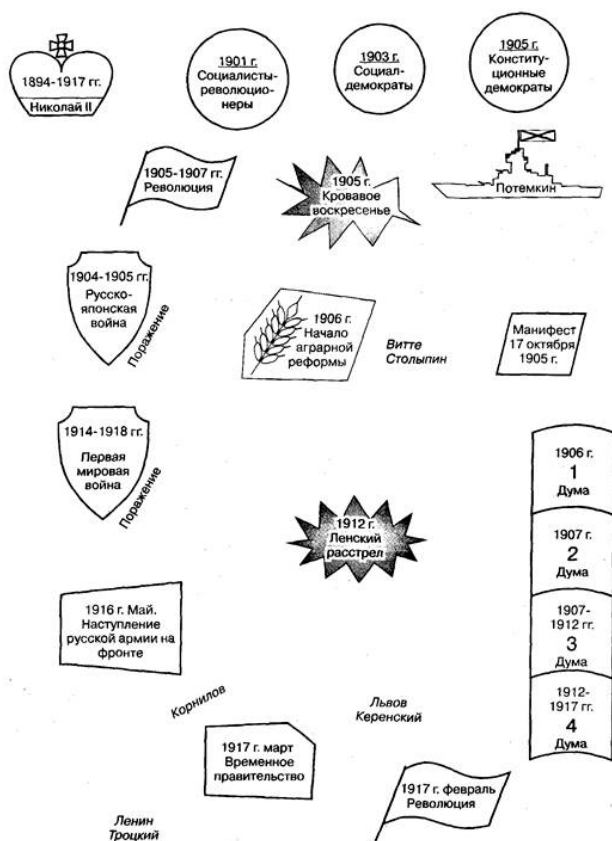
1894-1917 гг.
Николай II

1901 г.
Социалисты-революционеры

1903 г.
Социал-демократы

1905 г.
Конституционные демократы

1905-1907 гг.
Революция

1905 г.
Кровавое воскресенье

Потемкин

1904-1905 гг.
Русско-японская война

Поражение

1906 г.
Начало аграрной реформы

Витте
Столыпин

Манифест 17 октября 1905 г.

1914-1918 гг.
Первая мировая война

Поражение

1906 г.
1
Дума

1912 г.
Ленский расстрел

1907 г.
2
Дума

1916 г. Май.
Наступление русской армии на фронте

1907-1912 гг.
3
Дума

Корнилов

Львов
Керенский

1912-1917 гг.
4
Дума

1917 г. март
Временное правительство

1917 г. февраль
Революция

Ленин
Троцкий